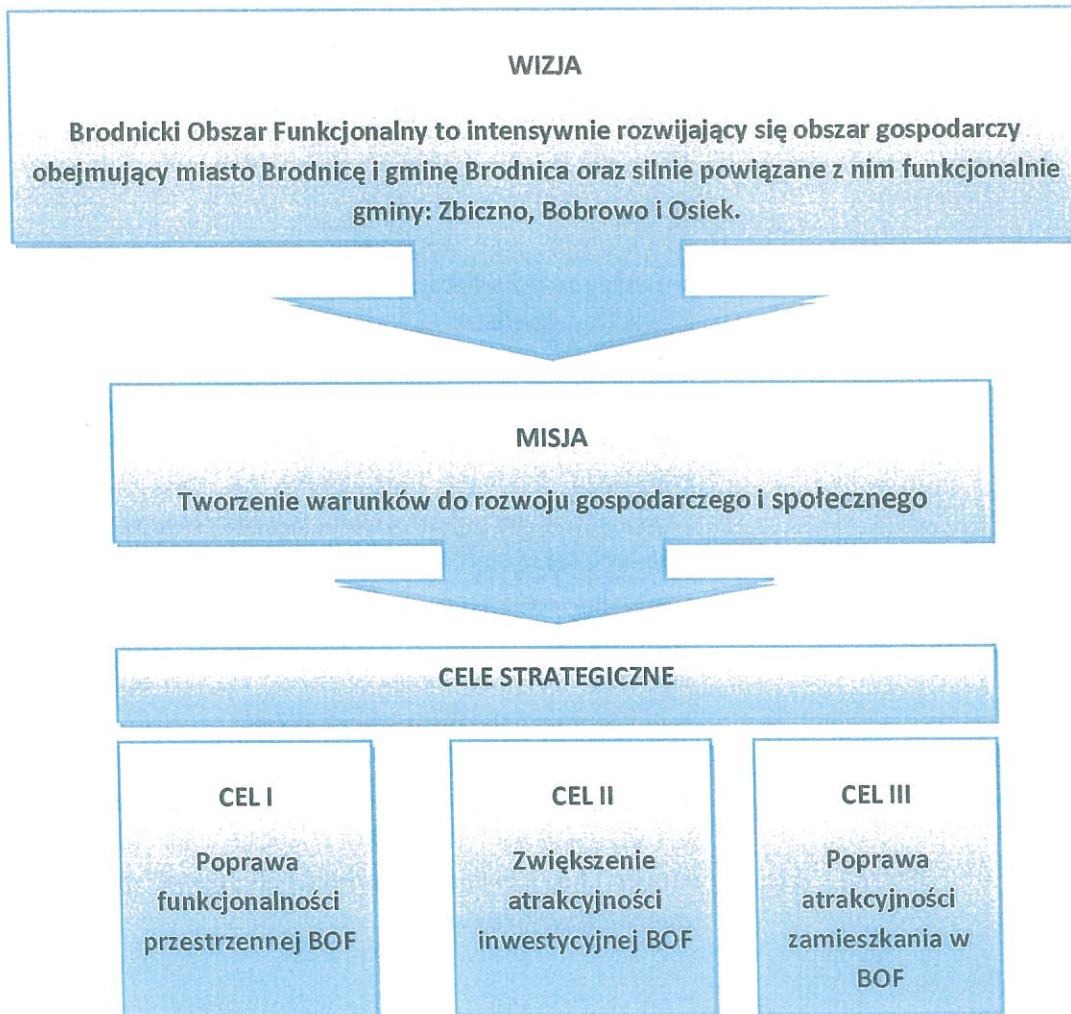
WIZJA

Brodnicki Obszar Funkcjonalny to intensywnie rozwijający się obszar gospodarczy obejmujący miasto Brodnicę i gminę Brodnica oraz silnie powiązane z nim funkcjonalnie gminy: Zbiczno, Bobrowo i Osiek.

MISJA

Tworzenie warunków do rozwoju gospodarczego i społecznego

CELE STRATEGICZNE

CEL I

Poprawa funkcjonalności przestrzennej BOF

CEL II

Zwiększenie atrakcyjności inwestycyjnej BOF

CEL III

Poprawa atrakcyjności zamieszkania w BOF